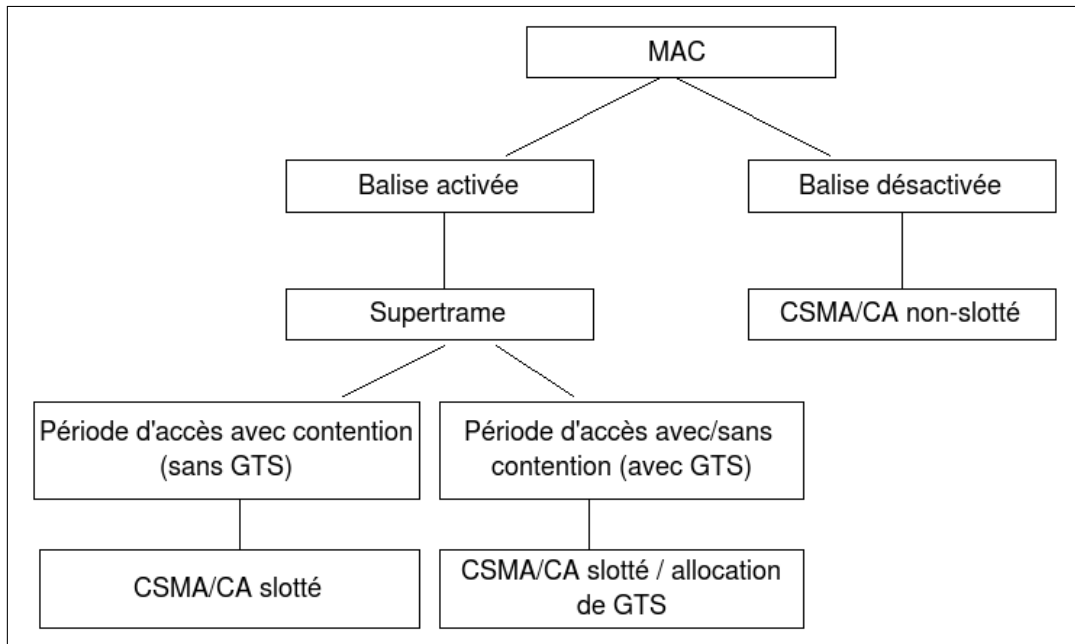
MAC

Balise activée

Balise désactivée

Supertrame

CSMA/CA non-slotté

Période d'accès avec contention (sans GTS)

Période d'accès avec/sans contention (avec GTS)

CSMA/CA slotté

CSMA/CA slotté / allocation de GTS